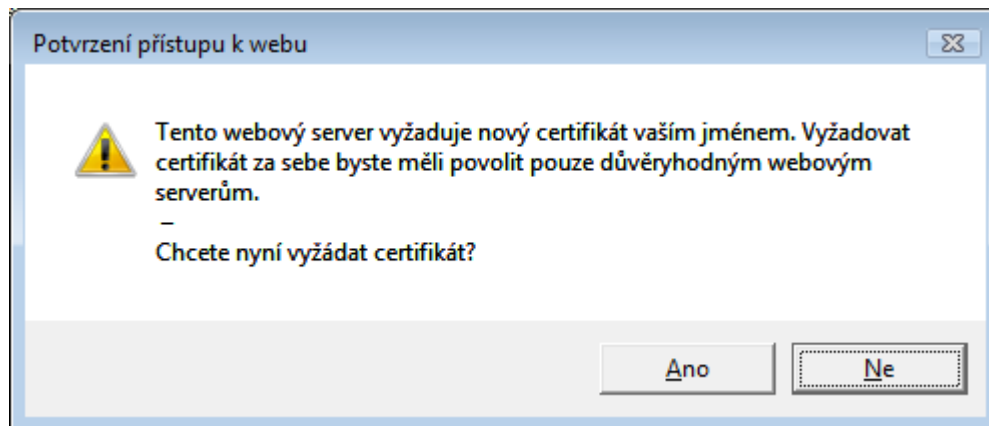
Potvrzení přístupu k webu

Tento webový server vyžaduje nový certifikát vaším jménem. Vyžadovat certifikát za sebe byste měli povolit pouze důvěryhodným webovým serverům.
–
Chcete nyní vyžádat certifikát?

Ano

Ne